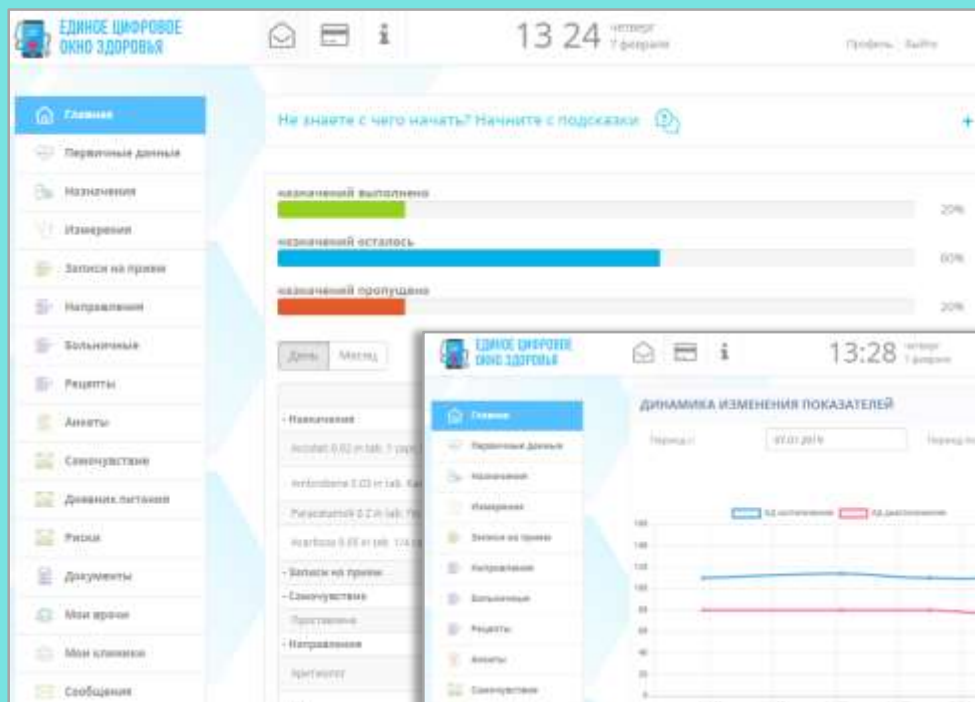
ЕДИНОЕ ЦИФРОВОЕ ОКНО ЗДОРОВЬЯ

13 24 четверг 7 февраля

Профиль Выйти

Главная
Первичные данные
Назначения
Измерения
Записи на прием
Направления
Больничные
Рецепты
Анкеты
Самочувствие
Дневник питания
Риски
Документы
Мои врачи
Мои клиники
Сообщения

Не знаете с чего начать? Начните с подсказки

назначений выполнено
20%
назначений осталось
60%
назначений пропущено
20%

День Месяц

- Назначения
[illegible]
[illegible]
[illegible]
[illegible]
- Записи на прием
- Самочувствие
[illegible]
- Направления
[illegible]

ЕДИНОЕ ЦИФРОВОЕ ОКНО ЗДОРОВЬЯ

13:28 четверг 7 февраля

Главная
Первичные данные
Назначения
Измерения
Записи на прием
Направления
Больничные
Рецепты
Анкеты
Самочувствие

ДИНАМИКА ИЗМЕНЕНИЯ ПОКАЗАТЕЛЕЙ

Период с 07.01.2019 Период по

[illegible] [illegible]